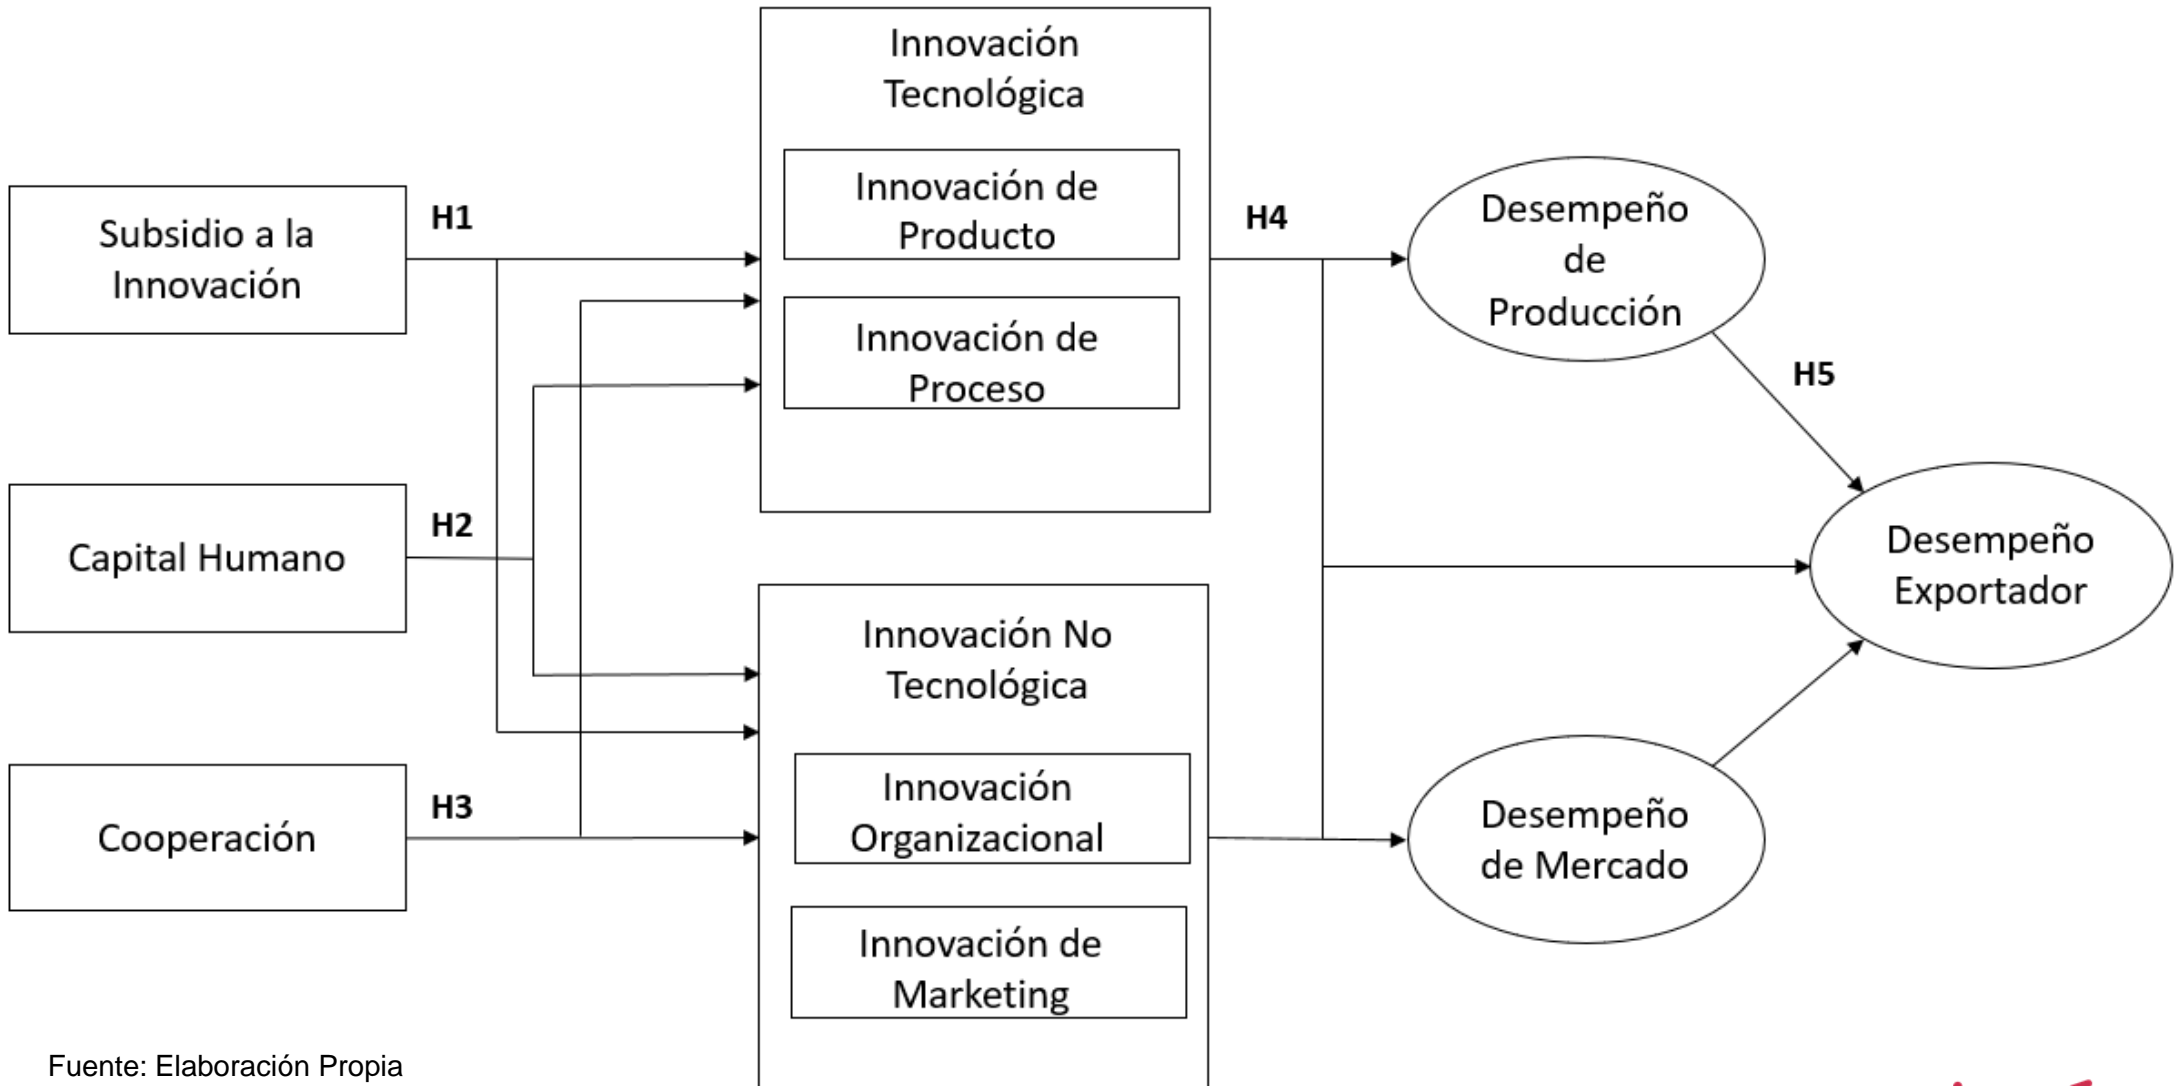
Subsidio a la Innovación

H1

Capital Humano

H2

Cooperación

H3

Innovación Tecnológica

Innovación de Producto

Innovación de Proceso

Innovación No Tecnológica

Innovación Organizacional

Innovación de Marketing

H4

Desempeño de Producción

H5

Desempeño Exportador

Desempeño de Mercado

Fuente: Elaboración Propia